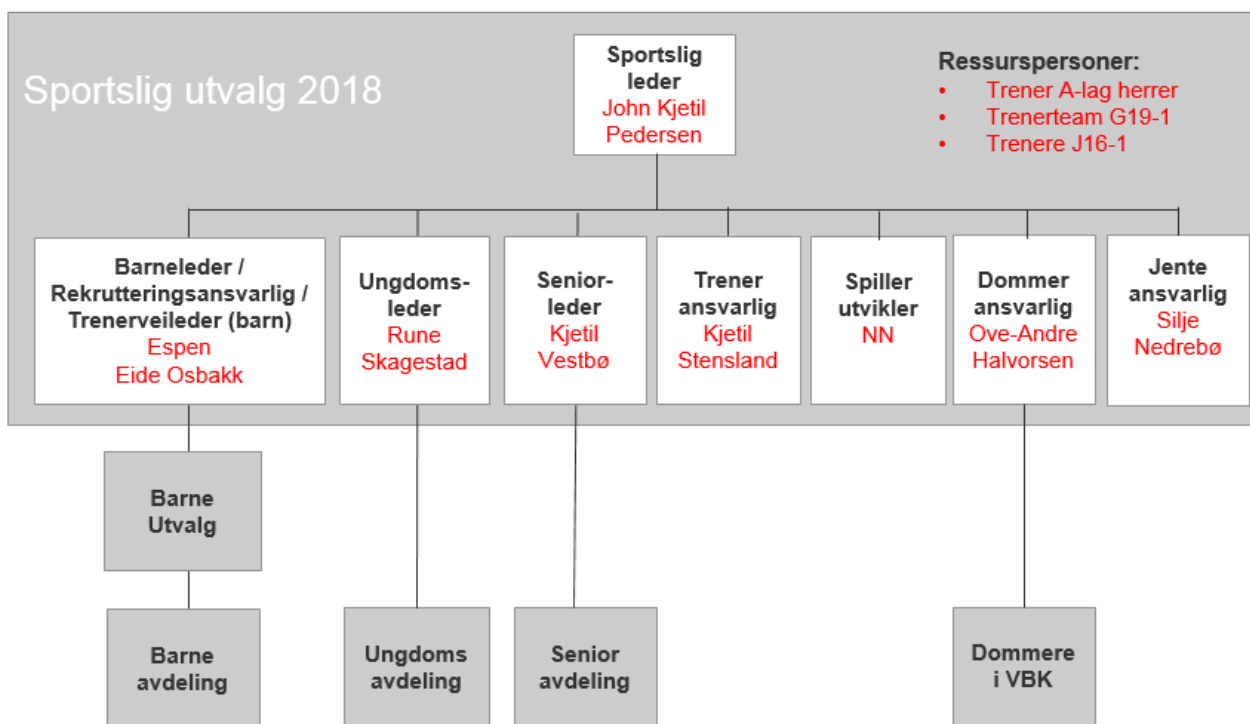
Sportslig utvalg 2018

Sportslig leder
John Kjetil Pedersen

Ressurspersoner:
• Trener A-lag herrer
• Trenerteam G19-1
• Trenere J16-1

Barneleder / Rekrutteringsansvarlig / Trenerveileder (barn)
Espen Eide Osbakk

Ungdoms-leder
Rune Skagestad

Senior-leder
Kjetil Vestbø

Trener ansvarlig
Kjetil Stensland

Spiller utvikler
NN

Dommer ansvarlig
Ove-Andre Halvorsen

Jente ansvarlig
Silje Nedrebø

Barne Utvalg

Barne avdeling

Ungdoms avdeling

Senior avdeling

Dommere i VBK